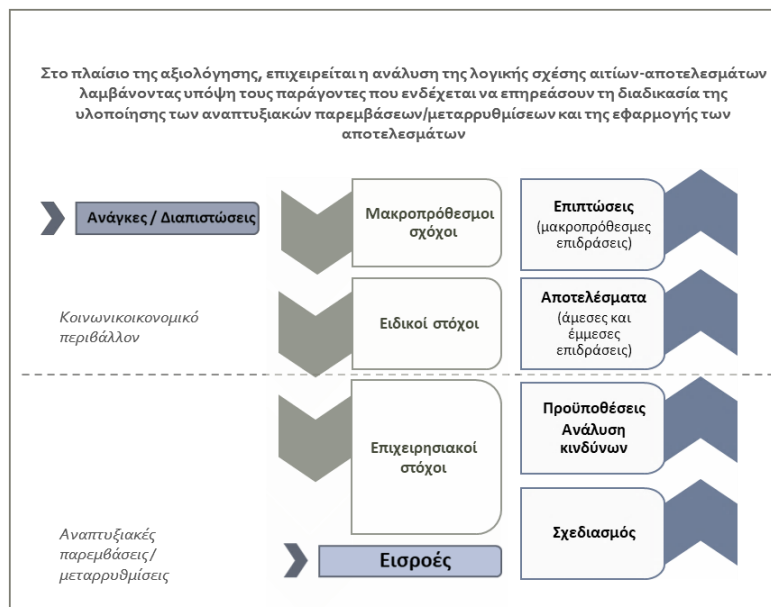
Στο πλαίσιο της αξιολόγησης, επιχειρείται η ανάλυση της λογικής σχέσης αιτιών-αποτελεσμάτων λαμβάνοντας υπόψη τους παράγοντες που ενδέχεται να επηρεάσουν τη διαδικασία της υλοποίησης των αναπτυξιακών παρεμβάσεων/μεταρρυθμίσεων και της εφαρμογής των αποτελεσμάτων

Ανάγκες / Διαπιστώσεις

Μακροπρόθεσμοι σχόχοι

Επιπτώσεις (μακροπρόθεσμες επιδράσεις)

Κοινωνικοικονομικό περιβάλλον

Ειδικοί στόχοι

Αποτελέσματα (άμεσες και έμμεσες επιδράσεις)

Επιχειρησιακοί στόχοι

Προϋποθέσεις Ανάλυση κινδύνων

Αναπτυξιακές παρεμβάσεις/ μεταρρυθμίσεις

Εισροές

Σχεδιασμός